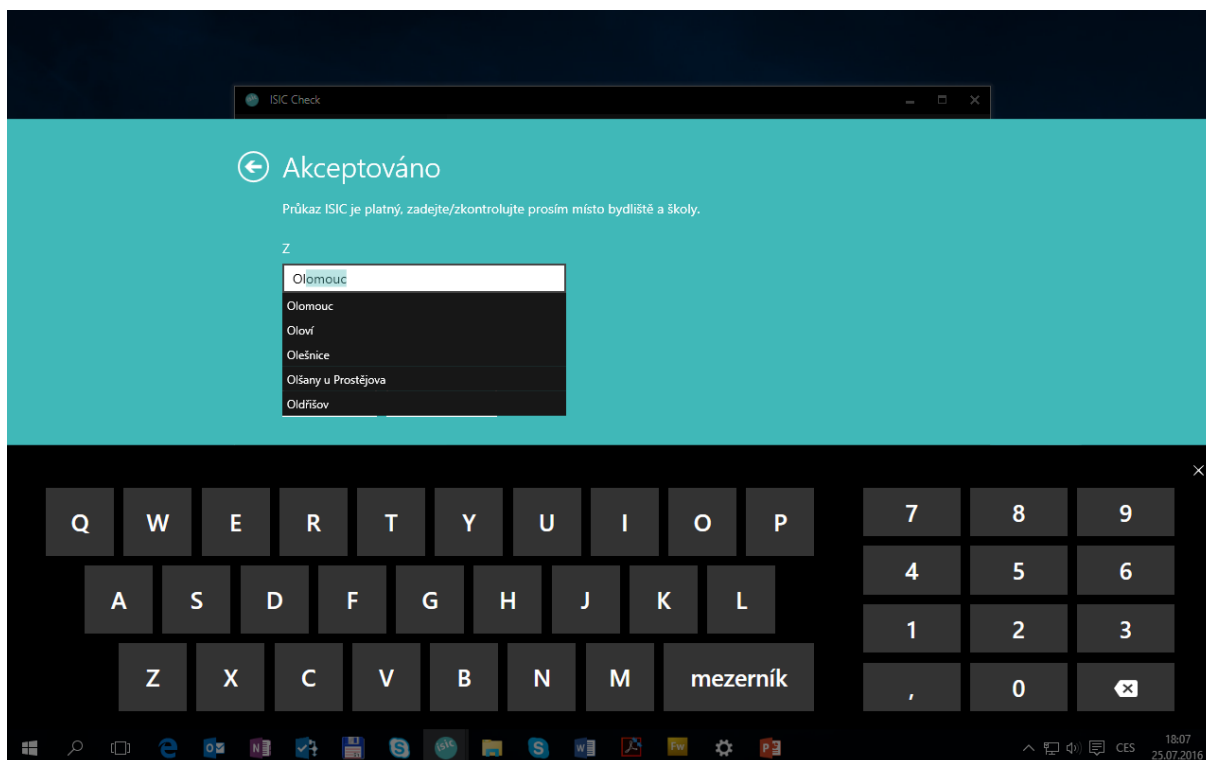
ISIC Check

Akceptováno

Průkaz ISIC je platný, zadejte/zkontrolujte prosím místo bydliště a školy.

Z

Olomouc

Olomouc
Oloví
Olešnice
Olšany u Prostějova
Oldřišov

Q W E R T Y U I O P
A S D F G H J K L
Z X C V B N M mezerník

7 8 9
4 5 6
1 2 3
, 0

CES 18:07 25.07.2016